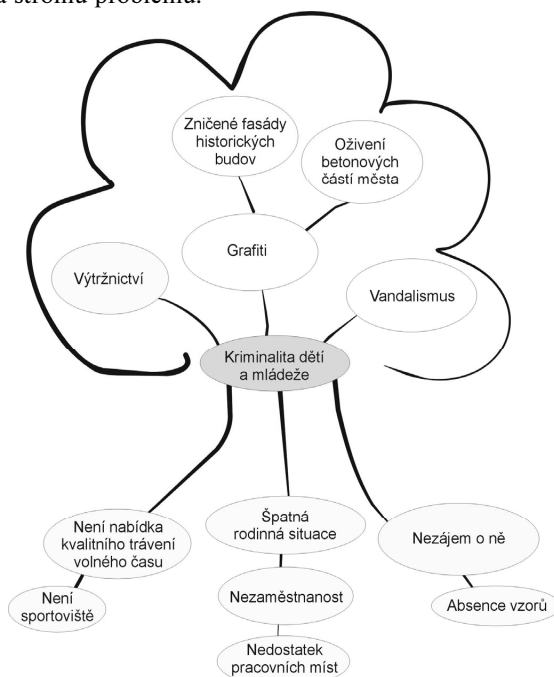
a stromu problému.

Zničené fasády historických budov

Oživení betonových částí města

Grafiti

Výtržnictví

Vandalismus

Kriminalita dětí a mládeže

Není nabídka kvalitního trávení volného času

Není sportoviště

Špatná rodinná situace

Nezaměstnanost

Nedostatek pracovních míst

Nezájem o ně

Absence vzorů